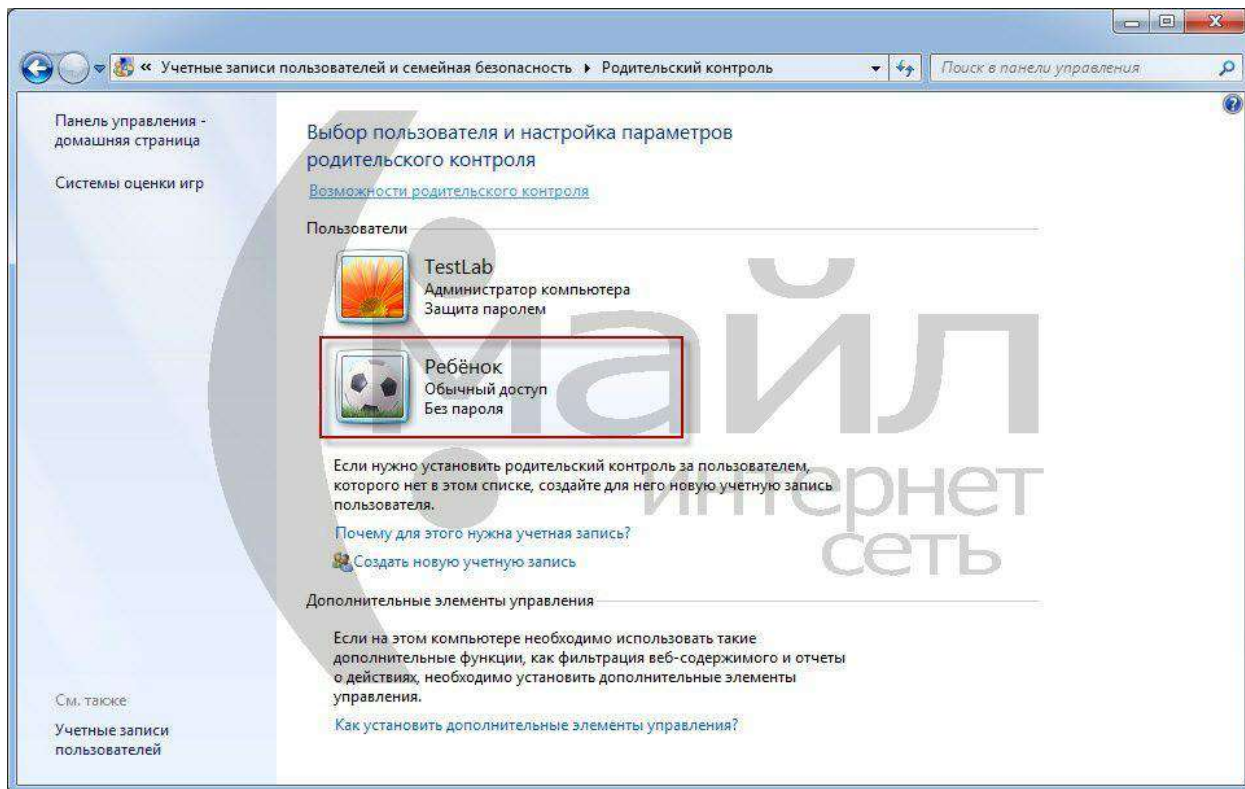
« Учетные записи пользователей и семейная безопасность ▸ Родительский контроль

Поиск в панели управления

Панель управления - домашняя страница

Системы оценки игр

См. также

Учетные записи пользователей

Выбор пользователя и настройка параметров родительского контроля

Возможности родительского контроля

Пользователи

TestLab
Администратор компьютера
Защита паролем

Ребёнок
Обычный доступ
Без пароля

Если нужно установить родительский контроль за пользователем, которого нет в этом списке, создайте для него новую учетную запись пользователя.

Почему для этого нужна учетная запись?

Создать новую учетную запись

Дополнительные элементы управления

Если на этом компьютере необходимо использовать такие дополнительные функции, как фильтрация веб-содержимого и отчеты о действиях, необходимо установить дополнительные элементы управления.

Как установить дополнительные элементы управления?

Майл интернет сеть